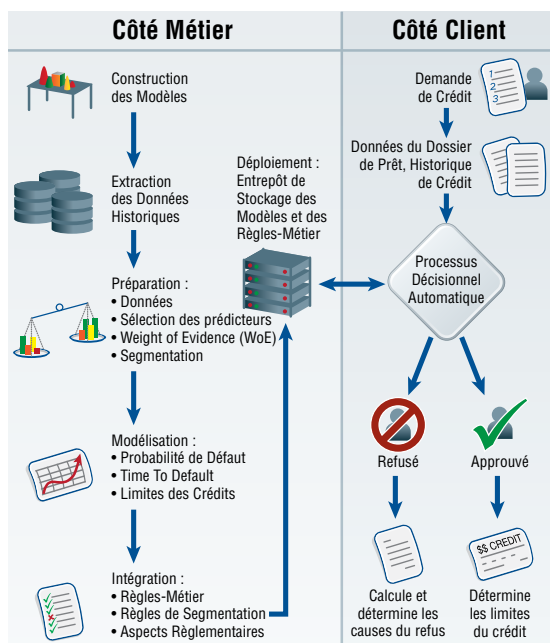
Côté Métier

Côté Client

Construction des Modèles

Extraction des Données Historiques

Préparation :
• Données
• Sélection des prédicteurs
• Weight of Evidence (WoE)
• Segmentation

Modélisation :
• Probabilité de Défaut
• Time To Default
• Limites des Crédits

Intégration :
• Règles-Métier
• Règles de Segmentation
• Aspects Règlementaires

Déploiement : Entrepôt de Stockage des Modèles et des Règles-Métier

Demande de Crédit

1
2
3

Données du Dossier de Prêt, Historique de Crédit

Processus Décisionnel Automatique

Refusé

Approuvé

$$ CREDIT

Calcule et détermine les causes du refus

Détermine les limites du crédit